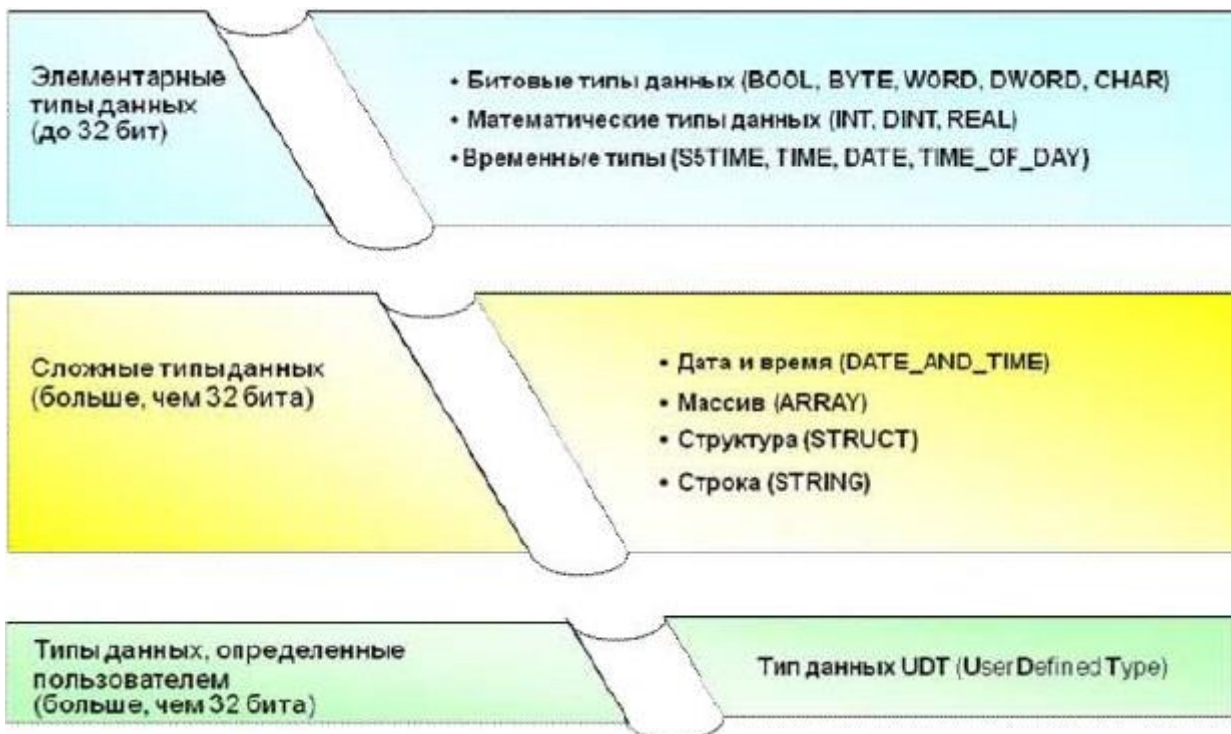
Элементарные типы данных (до 32 бит)

• Битовые типы данных (BOOL, BYTE, WORD, DWORD, CHAR)
• Математические типы данных (INT, DINT, REAL)
• Временные типы (S5TIME, TIME, DATE, TIME_OF_DAY)

Сложные типы данных (больше, чем 32 бита)

• Дата и время (DATE_AND_TIME)
• Массив (ARRAY)
• Структура (STRUCT)
• Строка (STRING)

Типы данных, определенные пользователем (больше, чем 32 бита)

Тип данных UDT (User Defined Type)